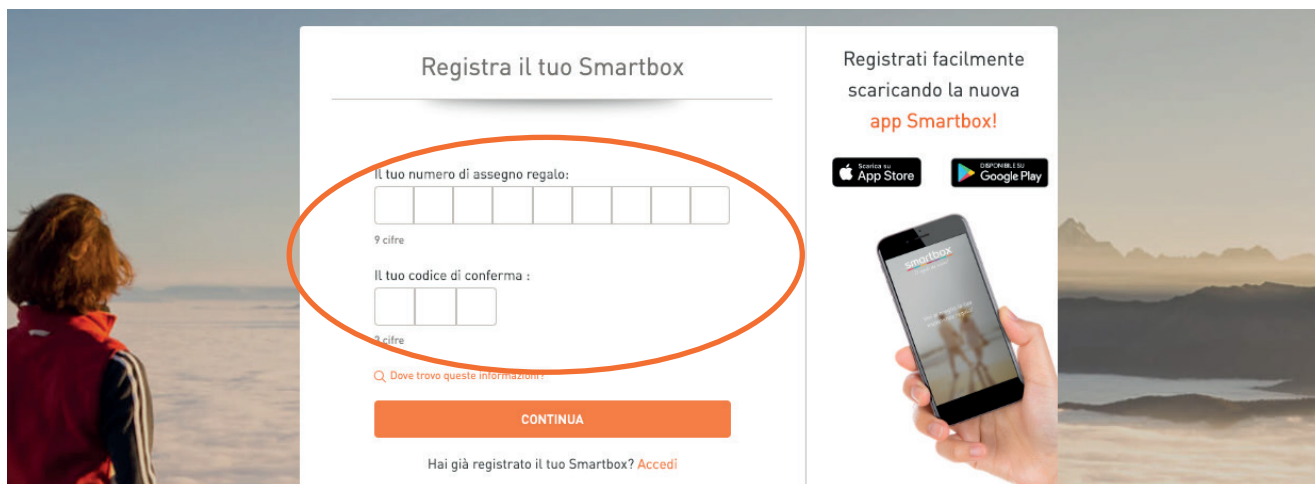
Registra il tuo Smartbox

Il tuo numero di assegno regalo:

9 cifre

Il tuo codice di conferma :

3 cifre

Dove trovo queste informazioni?

CONTINUA

Hai già registrato il tuo Smartbox? Accedi

Registrati facilmente scaricando la nuova app Smartbox!

Scarica su App Store

DISPONIBILE SU Google Play

smartbox